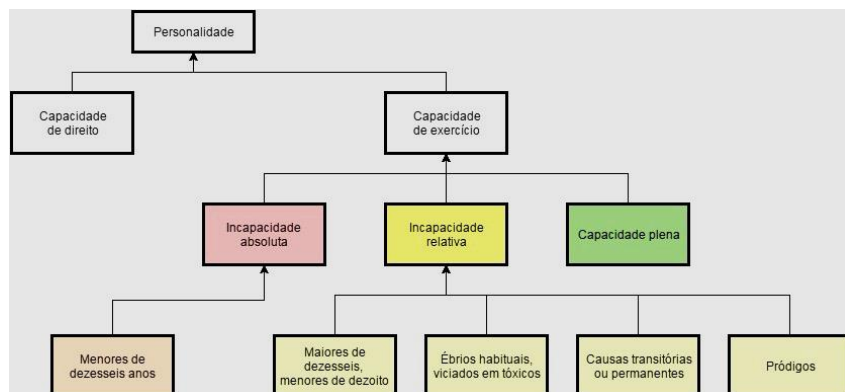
Personalidade

Capacidade de direito

Capacidade de exercício

Incapacidade absoluta

Incapacidade relativa

Capacidade plena

Menores de dezesseis anos

Maiores de dezesseis, menores de dezoito

Ébrios habituais, viciados em tóxicos

Causas transitórias ou permanentes

Pródigos